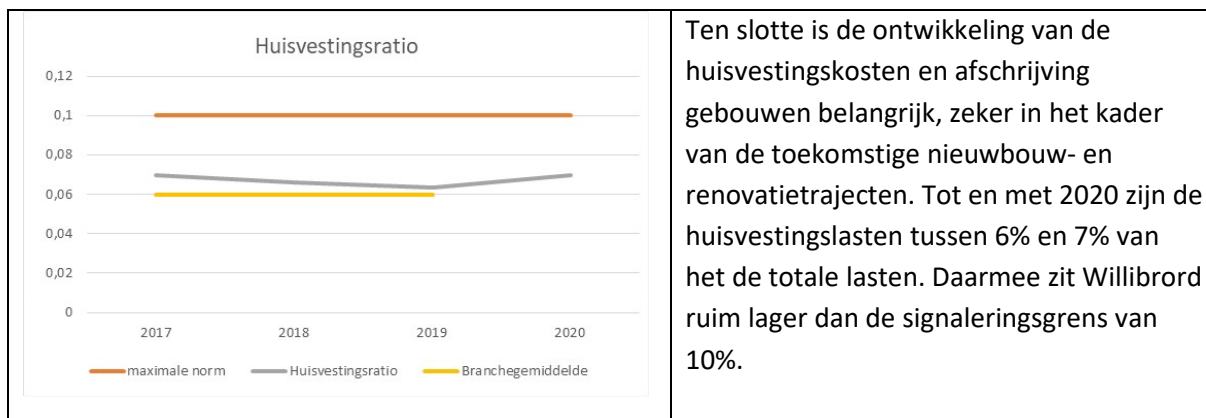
Huisvestingsratio

0,12
0,1
0,08
0,06
0,04
0,02
0

2017 2018 2019 2020

maximale norm Huisvestingsratio Branchegemiddelde

Ten slotte is de ontwikkeling van de huisvestingskosten en afschrijving gebouwen belangrijk, zeker in het kader van de toekomstige nieuwbouw- en renovatietrajecten. Tot en met 2020 zijn de huisvestingslasten tussen 6% en 7% van het de totale lasten. Daarmee zit Willibrord ruim lager dan de signaleringsgrens van 10%.